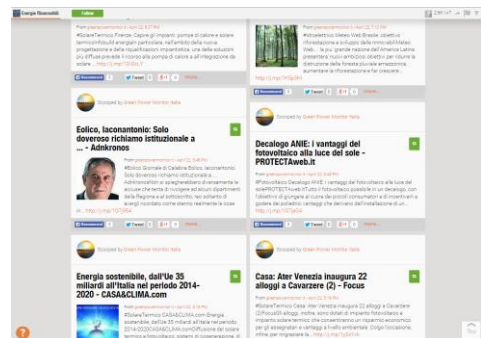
Energia Rinnovabili Follow

From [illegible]

#SolareTermico Firenze. Capire gli impianti: pompe di calore e solare termico Efficienti energiahi particolare, nell'ambito della nuova progettazione e della riqualificazione impiantistica. Una delle soluzioni più diffuse prevede il ricorso alla pompa di calore e all'integrazione da solare ... http://j.mp/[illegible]

From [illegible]

#idroelettrico #elevo Web Brasile: obiettivo riforestazione e sviluppo delle rinnovabili Mateo Kopf ... la più grande nazione dell'America Latina presenterà nuovi ambiziosi obiettivi per ridurre la distruzione delle foreste pluviali amazzoniche, aumentare la riforestazione e far crescere ...

http://j.mp/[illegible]

Scooped by Green Power Monitor Italia

Eolico, laconantonio: Solo doveroso richiamo istituzionale a ... - Adnkronos

From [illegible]

#Eolico Giunzale di Calabria Eolico, laconantonio: Solo doveroso richiamo istituzionale a ... AdnkronosNon si spieghereddero di ersamente le accuse che tenta di rivolgere ad alcuni dipartimenti della Regione e al sottoscritto, nel volente di seguire invece ... http://j.mp/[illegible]

Scooped by Green Power Monitor Italia

Decalogo ANIE: i vantaggi del fotovoltaico alla luce del sole - PROTECTAweb.it

From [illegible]

#Fotovoltaico Decalogo ANIE: i vantaggi del fotovoltaico alla luce del sole-PROTECTAweb.it Tutti il fotovoltaico possibile in un decalogo, con l'obiettivo di giungere al cuore dei piccoli consumatori e di incentivarli a godere dei potenziali vantaggi che derivano dall'installazione di un ...

http://j.mp/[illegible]

Scooped by Green Power Monitor Italia

Energia sostenibile, dall'Ue 35 miliardi all'Italia nel periodo 2014-2020 - CASA&CLIMA.com

From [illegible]

#SolareTermico CASA&CLIMA.com Energia sostenibile, dall'Ue 35 miliardi all'Italia nel periodo 2014-2020 CASA&CLIMA.com Diffusione del solare termico e fotovoltaico, sistemi di cogenerazione, di ...

Scooped by Green Power Monitor Italia

Casa: Ater Venezia inaugura 22 alloggi a Cavarzere (2) - Focus

From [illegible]

#SolareTermico Casa: Ater Venezia inaugura 22 alloggi a Cavarzere (2) FocusGli alloggi, inoltre, sono dotati di impianto fotovoltaico e impianto solare termico che contribuiranno al risparmio economico per gli assegnatari e ai vantaggi a livello ambientale. Colgo l'occasione, infine per ringraziare la ... http://j.mp/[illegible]